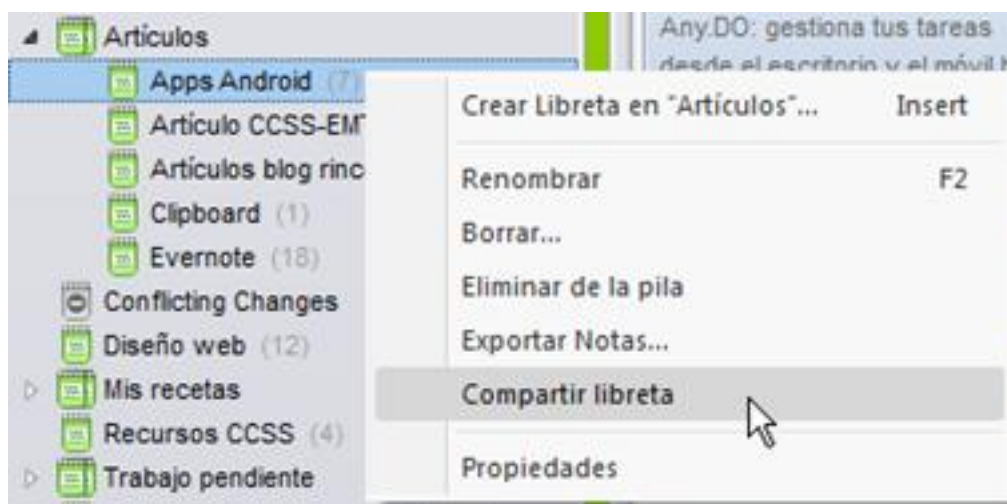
Artículos
Apps Android (7)
Artículo CCSS-EM
Artículos blog rinc
Clipboard (1)
Evernote (18)
Conflicting Changes
Diseño web (12)
Mis recetas
Recursos CCSS (4)
Trabajo pendiente

Any.DO: gestiona tus tareas desde el escritorio y el móvil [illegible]

Crear Libreta en "Artículos"... Insert
Renombrar F2
Borrar...
Eliminar de la pila
Exportar Notas...
Compartir libreta
Propiedades